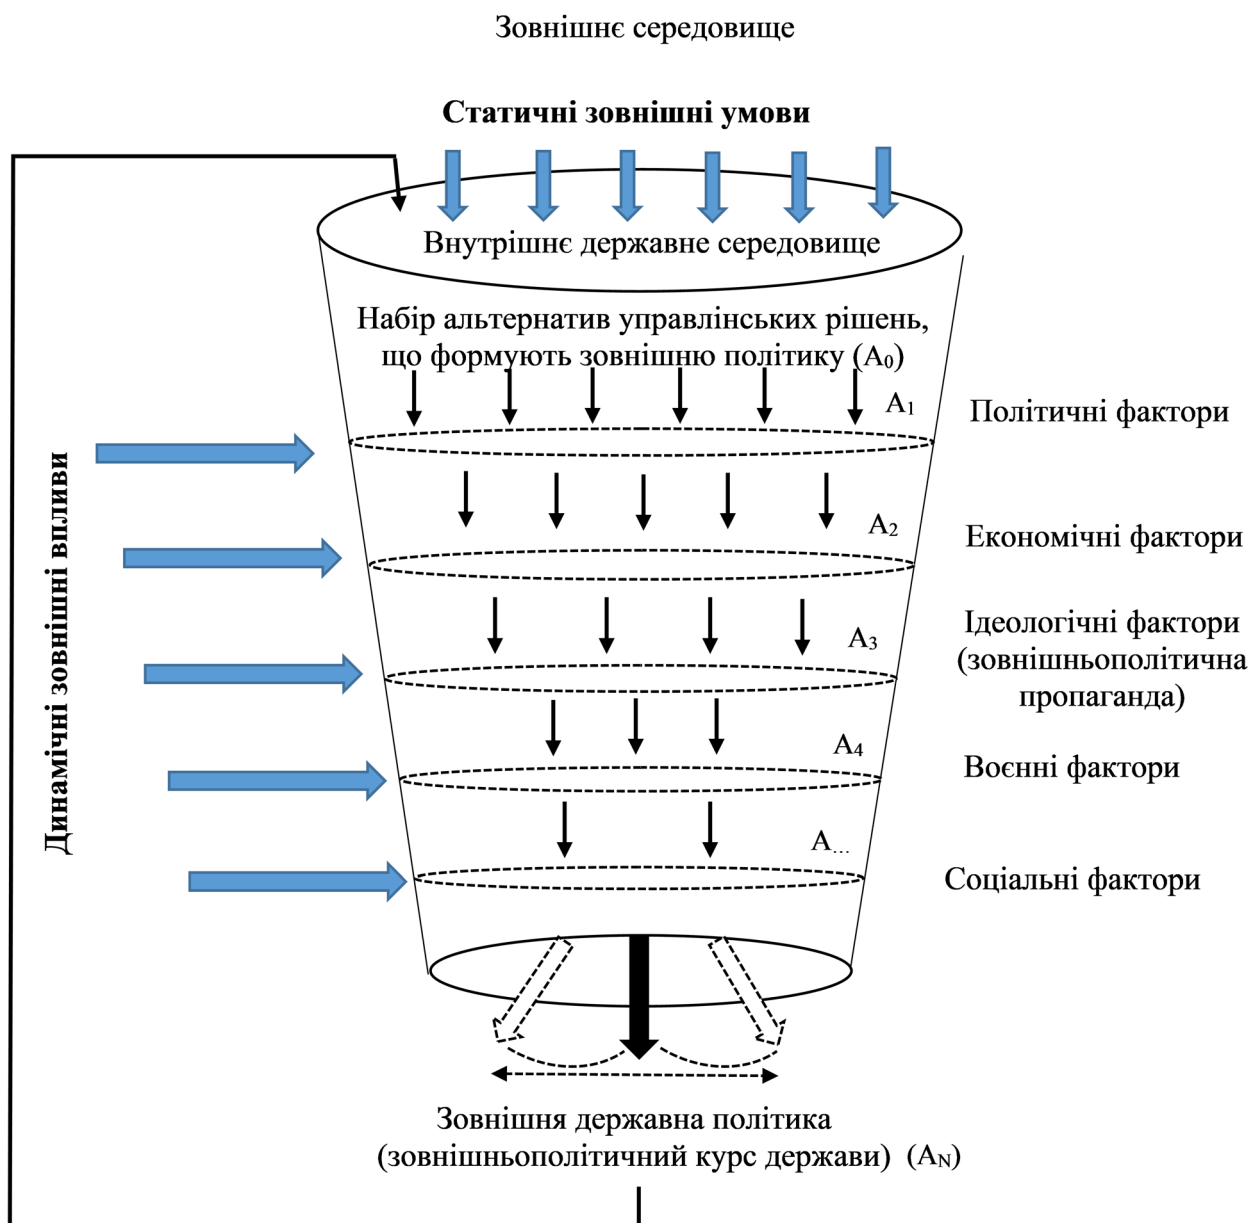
Зовнішнє середовище

Статичні зовнішні умови

Внутрішнє державне середовище

Набір альтернатив управлінських рішень, що формують зовнішню політику ($A_0$)

$A_1$

Політичні фактори

$A_2$

Економічні фактори

$A_3$

Ідеологічні фактори (зовнішньополітична пропаганда)

$A_4$

Воєнні фактори

$A_{...}$

Соціальні фактори

Динамічні зовнішні впливи

Зовнішня державна політика (зовнішньополітичний курс держави) ($A_N$)